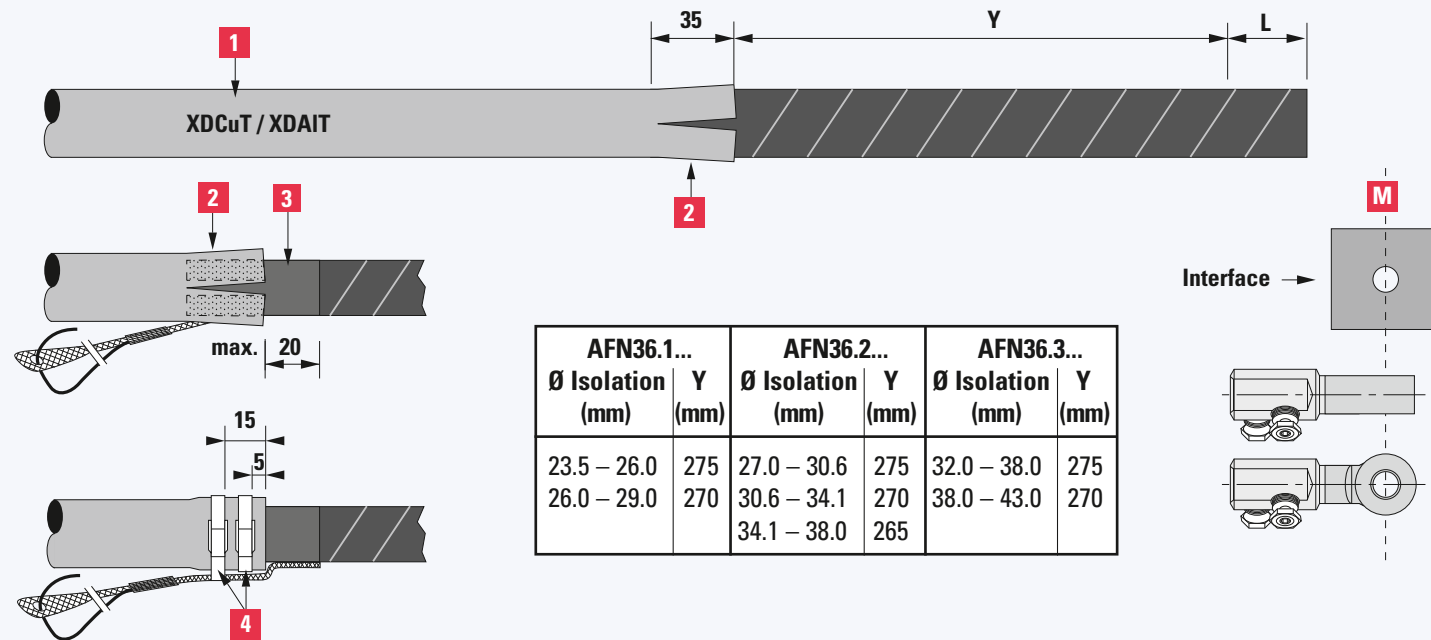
1

XDCuT / XDAIT

35

Y

L

2

2

3

max. 20

15

5

4

M

Interface

| AFN36.1... Ø Isolation (mm) | Y (mm) | AFN36.2... Ø Isolation (mm) | Y (mm) | AFN36.3... Ø Isolation (mm) | Y (mm) |
|---|---|---|---|---|---|
| 23.5 – 26.0 | 275 | 27.0 – 30.6 | 275 | 32.0 – 38.0 | 275 |
| 26.0 – 29.0 | 270 | 30.6 – 34.1 | 270 | 38.0 – 43.0 | 270 |
| | | 34.1 – 38.0 | 265 | | |